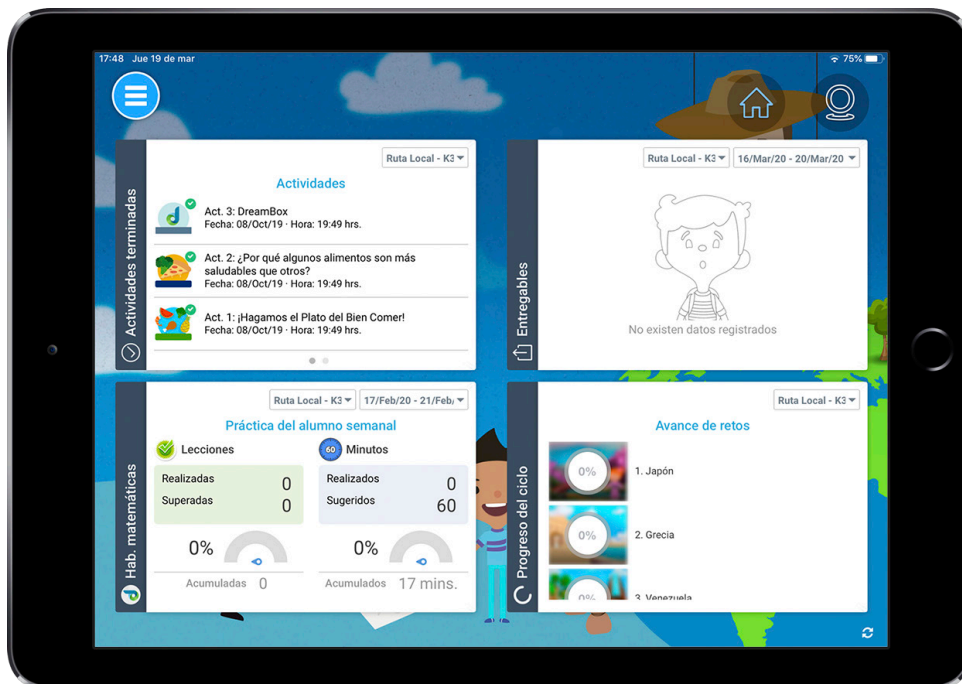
17:48 Jue 19 de mar
75%

Actividades terminadas

Ruta Local - K3

Actividades

Act. 3: DreamBox
Fecha: 08/Oct/19 · Hora: 19:49 hrs.

Act. 2: ¿Por qué algunos alimentos son más saludables que otros?
Fecha: 08/Oct/19 · Hora: 19:49 hrs.

Act. 1: ¡Hagamos el Plato del Bien Comer!
Fecha: 08/Oct/19 · Hora: 19:49 hrs.

Entregables

Ruta Local - K3
16/Mar/20 - 20/Mar/20

No existen datos registrados

Hab. matemáticas

Ruta Local - K3
17/Feb/20 - 21/Feb/

Práctica del alumno semanal

Lecciones

| Realizadas | 0 |
|---|---|
| Superadas | 0 |

0%

Acumuladas 0

60 Minutos

| Realizados | 0 |
|---|---|
| Sugeridos | 60 |

0%

Acumulados 17 mins.

Progreso del ciclo

Ruta Local - K3

Avance de retos

0% 1. Japón

0% 2. Grecia

0% 3. Venezuela